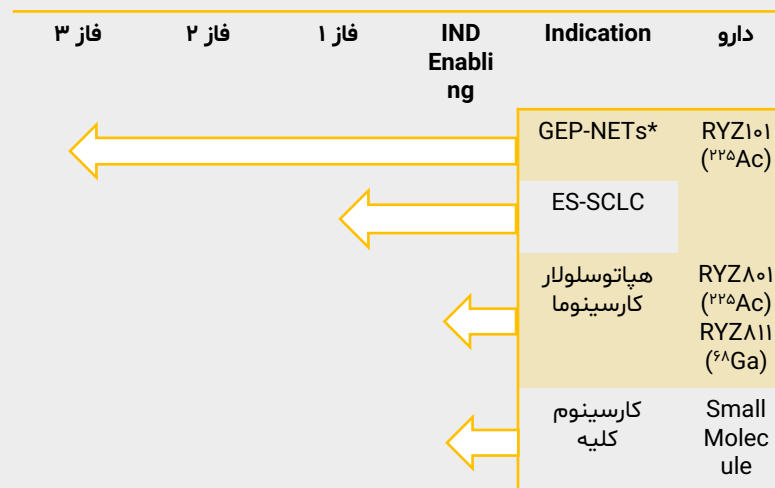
| دارو | Indication | IND Enabling | فاز ۱ | فاز ۲ | فاز ۳ |
|---|---|---|---|---|---|
| RYZ۱۰۱ (۲۲۵Ac) | GEP-NETs* | | | | |
| | ES-SCLC | | | | |
| RYZ۸۰۱ (۲۲۵Ac) RYZ۸۱۱ (۶۸Ga) | هپاتوسلولار کارسینوما | | | | |
| Small Molecule | کارسینوم کلیه | | | | |